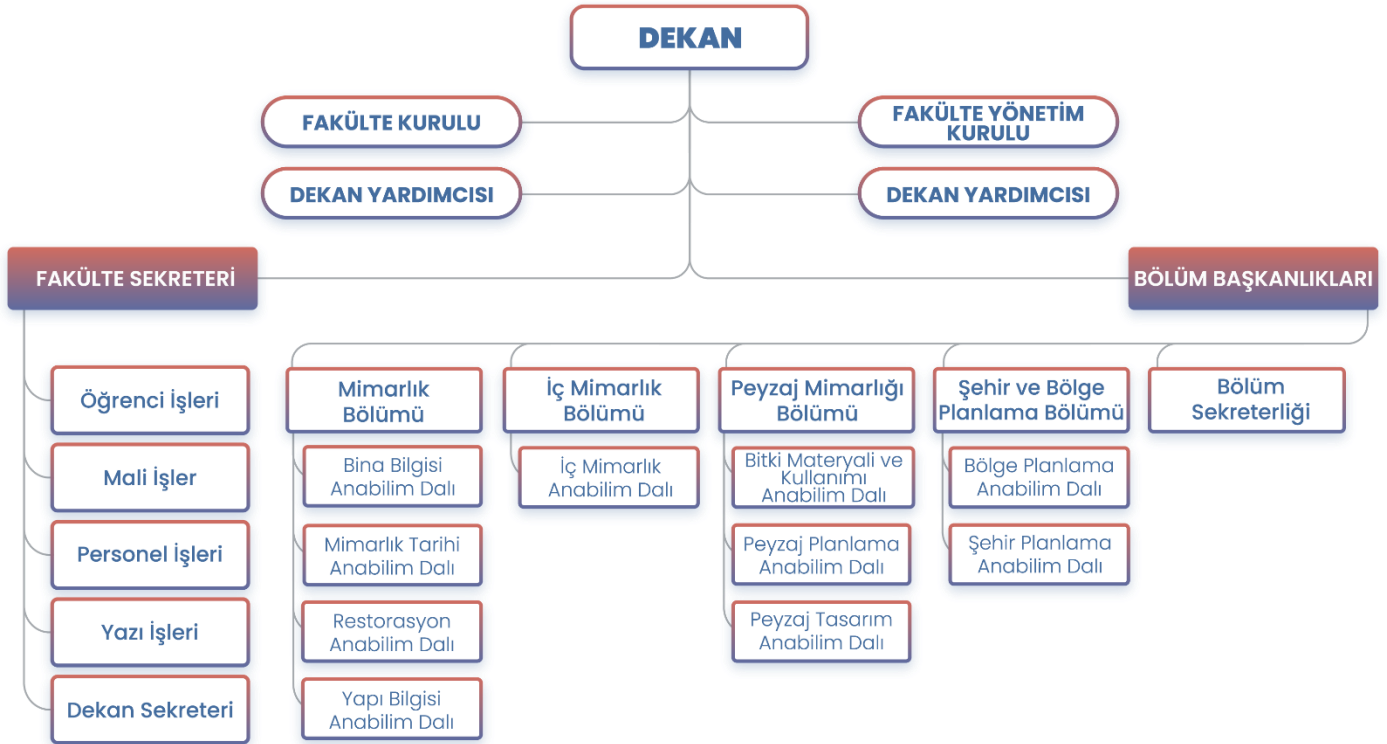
DEKAN

FAKÜLTE KURULU

FAKÜLTE YÖNETİM KURULU

DEKAN YARDIMCISI

DEKAN YARDIMCISI

FAKÜLTE SEKRETERİ

BÖLÜM BAŞKANLIKLARI

Öğrenci İşleri

Mali İşler

Personel İşleri

Yazı İşleri

Dekan Sekreteri

Mimarlık Bölümü

Bina Bilgisi Anabilim Dalı

Mimarlık Tarihi Anabilim Dalı

Restorasyon Anabilim Dalı

Yapı Bilgisi Anabilim Dalı

İç Mimarlık Bölümü

İç Mimarlık Anabilim Dalı

Peyzaj Mimarlığı Bölümü

Bitki Materyali ve Kullanımı Anabilim Dalı

Peyzaj Planlama Anabilim Dalı

Peyzaj Tasarım Anabilim Dalı

Şehir ve Bölge Planlama Bölümü

Bölge Planlama Anabilim Dalı

Şehir Planlama Anabilim Dalı

Bölüm Sekreterliği